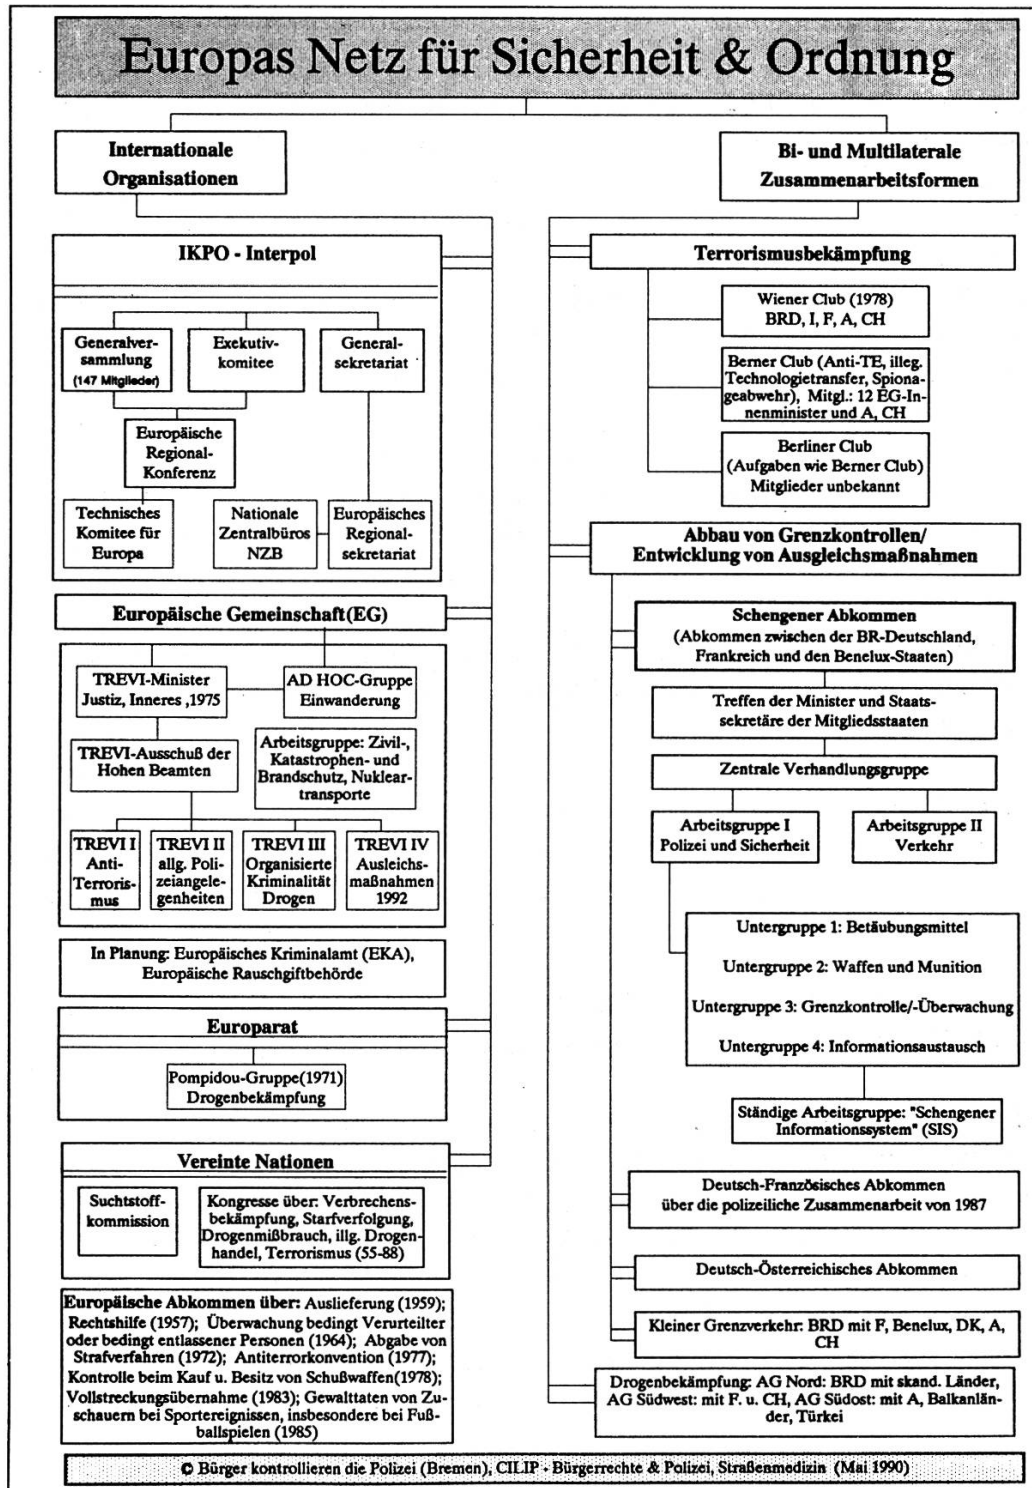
Europas Netz für Sicherheit & Ordnung

Internationale Organisationen

Bi- und Multilaterale Zusammenarbeitsformen

IKPO - Interpol

Generalversammlung (147 Mitglieder)

Exekutivkomitee

Generalsekretariat

Europäische Regional-Konferenz

Technisches Komitee für Europa

Nationale Zentralbüros NZB

Europäisches Regionalsekretariat

Europäische Gemeinschaft(EG)

TREVI-Minister Justiz, Inneres ,1975

AD HOC-Gruppe Einwanderung

TREVI-Ausschuß der Hohen Beamten

Arbeitsgruppe: Zivil-, Katastrophen- und Brandschutz, Nukleartransporte

TREVI I Anti-Terrorismus

TREVI II allg. Polizeiangelegenheiten

TREVI III Organisierte Kriminalität Drogen

TREVI IV Ausleichsmaßnahmen 1992

In Planung: Europäisches Kriminalamt (EKA), Europäische Rauschgiftbehörde

Europarat

Pompidou-Gruppe(1971) Drogenbekämpfung

Vereinte Nationen

Suchtstoffkommission

Kongresse über: Verbrechensbekämpfung, Starfverfolgung, Drogenmißbrauch, illg. Drogenhandel, Terrorismus (55-88)

Europäische Abkommen über: Auslieferung (1959); Rechtshilfe (1957); Überwachung bedingt Verurteilter oder bedingt entlassener Personen (1964); Abgabe von Strafverfahren (1972); Antiterrorkonvention (1977); Kontrolle beim Kauf u. Besitz von Schußwaffen(1978); Vollstreckungsübernahme (1983); Gewalttaten von Zuschauern bei Sportereignissen, insbesondere bei Fußballspielen (1985)

Terrorismusbekämpfung

Wiener Club (1978) BRD, I, F, A, CH

Berner Club (Anti-TE, illeg. Technologietransfer, Spionageabwehr), Mitgl.: 12 EG-Innenminister und A, CH

Berliner Club (Aufgaben wie Berner Club) Mitglieder unbekannt

Abbau von Grenzkontrollen/ Entwicklung von Ausgleichsmaßnahmen

Schengener Abkommen (Abkommen zwischen der BR-Deutschland, Frankreich und den Benelux-Staaten)

Treffen der Minister und Staatssekretäre der Mitgliedsstaaten

Zentrale Verhandlungsgruppe

Arbeitsgruppe I Polizei und Sicherheit

Arbeitsgruppe II Verkehr

Untergruppe 1: Betäubungsmittel

Untergruppe 2: Waffen und Munition

Untergruppe 3: Grenzkontrolle/-Überwachung

Untergruppe 4: Informationsaustausch

Ständige Arbeitsgruppe: "Schengener Informationssystem" (SIS)

Deutsch-Französisches Abkommen über die polizeiliche Zusammenarbeit von 1987

Deutsch-Österreichisches Abkommen

Kleiner Grenzverkehr: BRD mit F, Benelux, DK, A, CH

Drogenbekämpfung: AG Nord: BRD mit skand. Länder, AG Südwest: mit F. u. CH, AG Südost: mit A, Balkanländer, Türkei

© Bürger kontrollieren die Polizei (Bremen), CILIP - Bürgerrechte & Polizei, Straßenmedizin (Mai 1990)